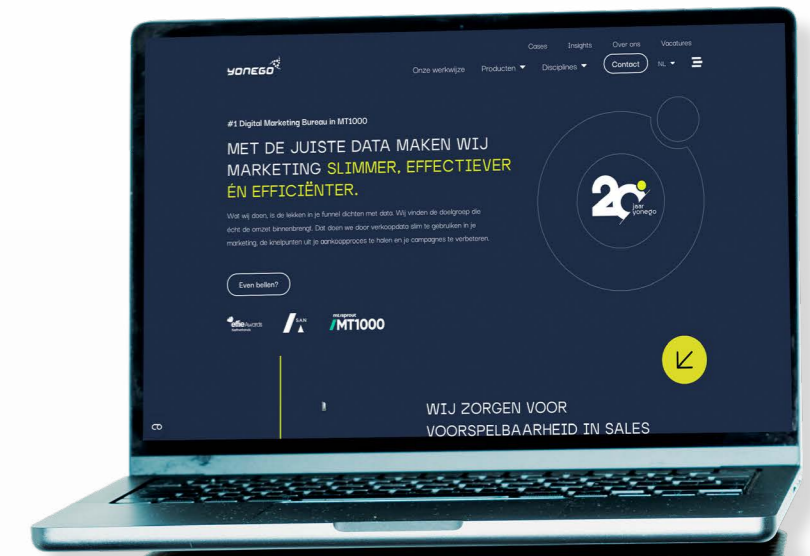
Cases Insights Over ons Vacatures

yonego

Onze werkwijze Producten Disciplines Contact NL

#1 Digital Marketing Bureau in MT1000

MET DE JUISTE DATA MAKEN WIJ MARKETING SLIMMER, EFFECTIEVER ÉN EFFICIËNTER.

Wat wij doen, is de lekken in je funnel dichten met data. Wij vinden de doelgroep die écht de omzet binnenbrengt. Dat doen we door verkoopdata slim te gebruiken in je marketing, de knelpunten uit je aankoopproces te halen en je campagnes te verbeteren.

Even bellen?

effie Awards Nederland

SAN

mt sprout MT1000

20 jaar yonego

WIJ ZORGEN VOOR VOORSPELBAARHEID IN SALES